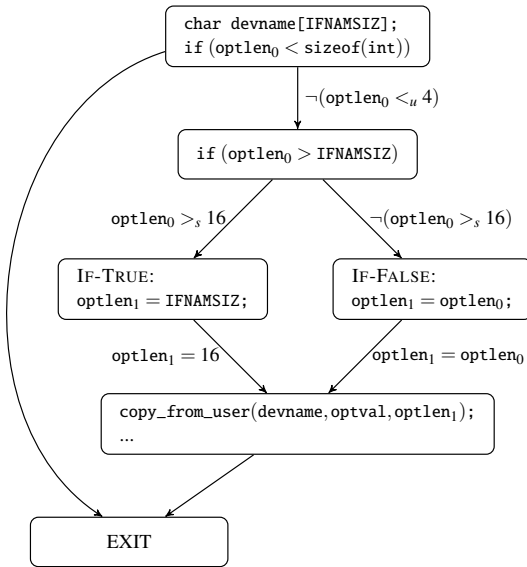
char devname[IFNAMSIZ];
if $(\texttt{optlen}_0 < \texttt{sizeof(int)})$

$\neg(\texttt{optlen}_0 <_u 4)$

if $(\texttt{optlen}_0 > \texttt{IFNAMSIZ})$

$\texttt{optlen}_0 >_s 16$

$\neg(\texttt{optlen}_0 >_s 16)$

IF-TRUE:
$\texttt{optlen}_1 = \texttt{IFNAMSIZ};$

IF-FALSE:
$\texttt{optlen}_1 = \texttt{optlen}_0;$

$\texttt{optlen}_1 = 16$

$\texttt{optlen}_1 = \texttt{optlen}_0$

copy_from_user$(\texttt{devname}, \texttt{optval}, \texttt{optlen}_1);$
...

EXIT